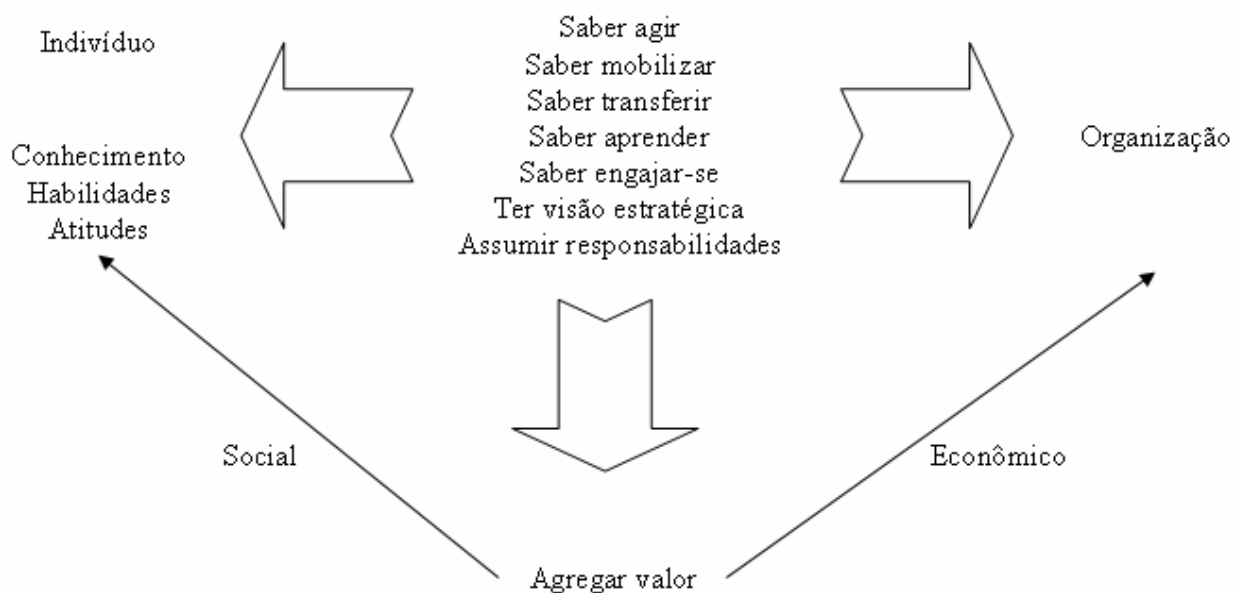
Indivíduo

Conhecimento
Habilidades
Atitudes

Saber agir
Saber mobilizar
Saber transferir
Saber aprender
Saber engajar-se
Ter visão estratégica
Assumir responsabilidades

Organização

Social

Econômico

Agregar valor